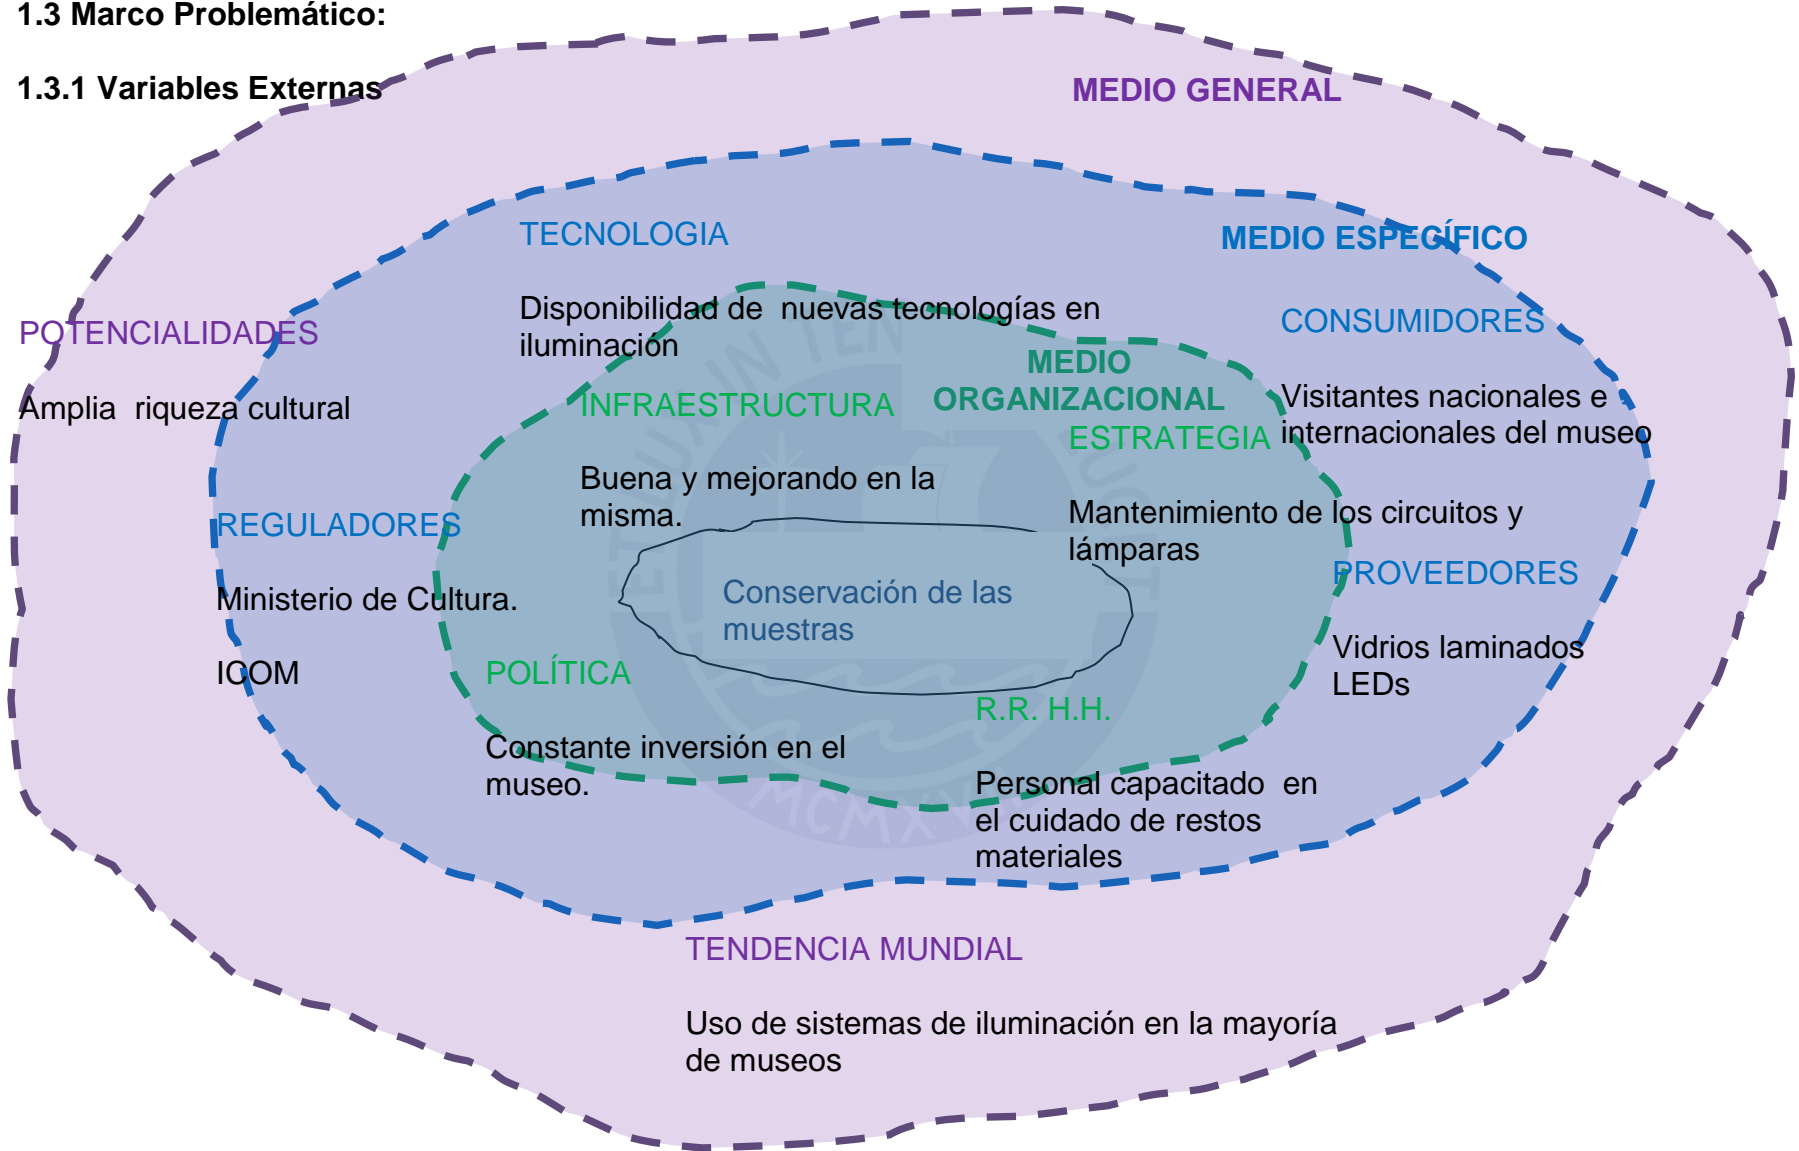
1.3 Marco Problemático:

1.3.1 Variables Externas

MEDIO GENERAL

TECNOLOGIA

MEDIO ESPECÍFICO

Disponibilidad de nuevas tecnologías en iluminación

POTENCIALIDADES

Amplia riqueza cultural

CONSUMIDORES

MEDIO ORGANIZACIONAL

INFRAESTRUCTURA

Visitantes nacionales e internacionales del museo

ESTRATEGIA

Buena y mejorando en la misma.

REGULADORES

Mantenimiento de los circuitos y lámparas

Ministerio de Cultura.

Conservación de las muestras

PROVEEDORES

ICOM

POLÍTICA

Vidrios laminados
LEDs

R.R. H.H.

Constante inversión en el museo.

Personal capacitado en el cuidado de restos materiales

TENDENCIA MUNDIAL

Uso de sistemas de iluminación en la mayoría de museos